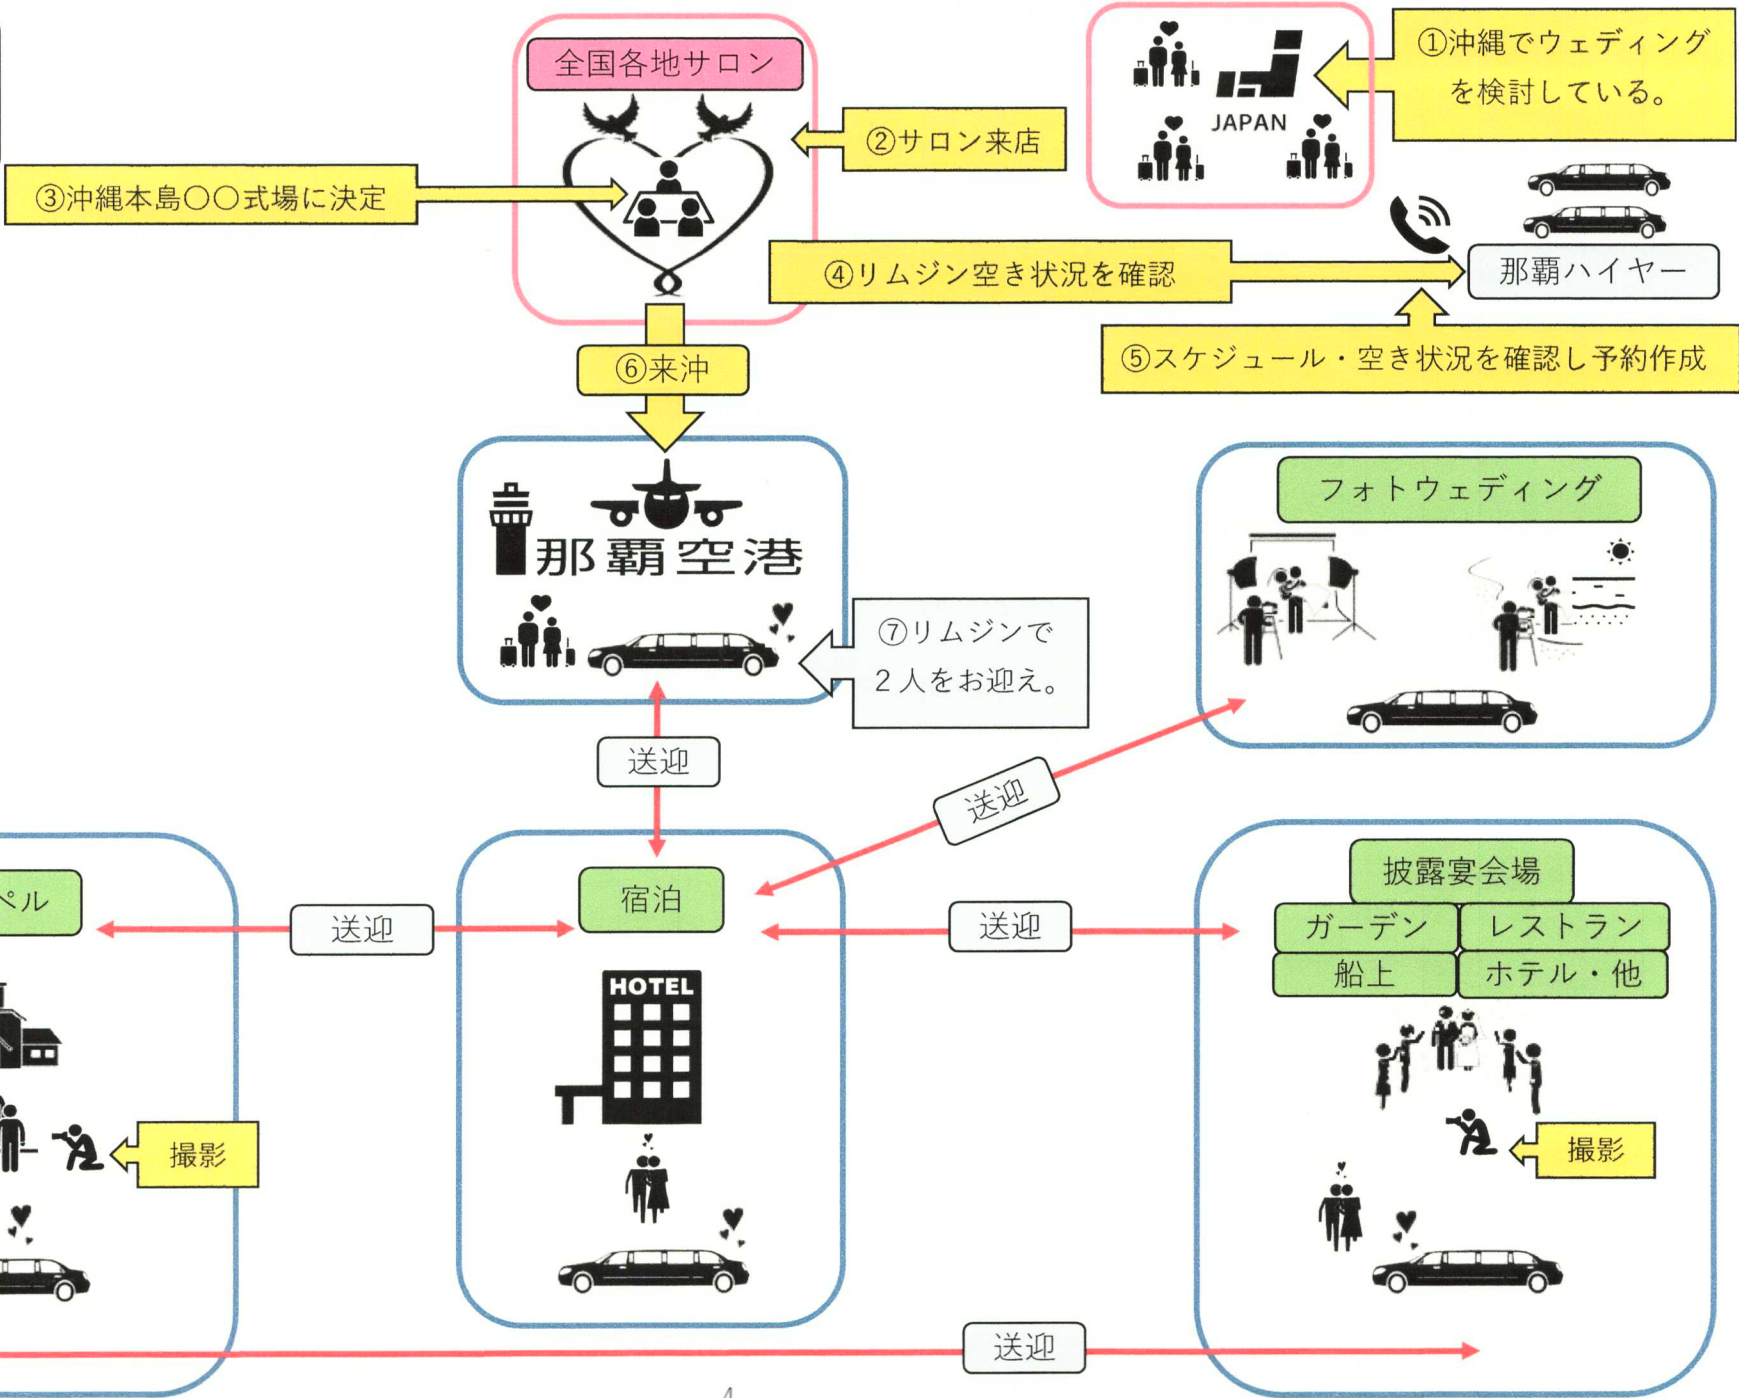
全国各地サロン

JAPAN

①沖縄でウェディングを検討している。

②サロン来店

③沖縄本島〇〇式場に決定

④リムジン空き状況を確認

那覇ハイヤー

⑤スケジュール・空き状況を確認し予約作成

⑥来沖

那覇空港

⑦リムジンで2人をお迎え。

フォトウェディング

送迎

送迎

ペル

送迎

宿泊

HOTEL

送迎

披露宴会場

ガーデン

レストラン

船上

ホテル・他

撮影

撮影

送迎

4